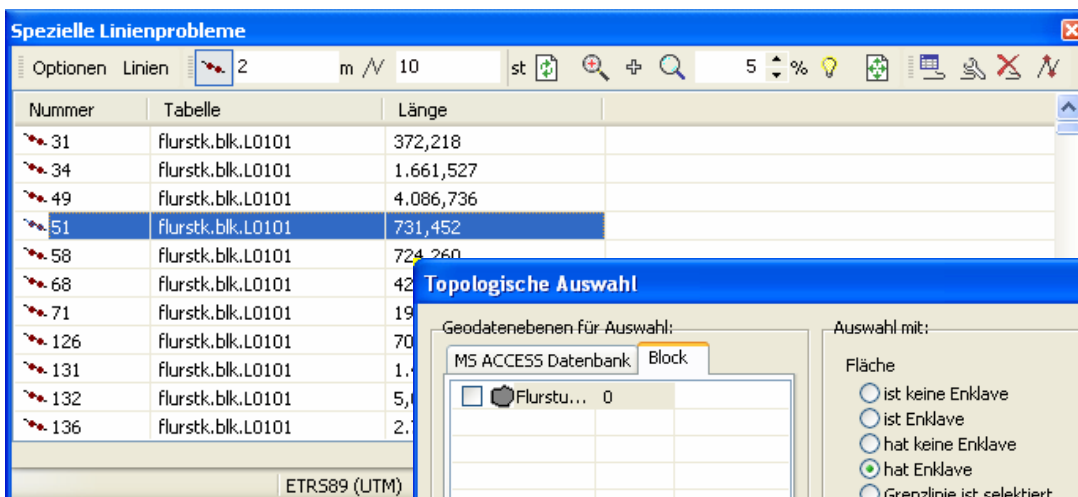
Spezielle Linienprobleme

Optionen Linien 2 m 10 st 5 %

| Nummer | Tabelle | Länge |
|---|---|---|
| 31 | flurstk.blk.L0101 | 372,218 |
| 34 | flurstk.blk.L0101 | 1.661,527 |
| 49 | flurstk.blk.L0101 | 4.086,736 |
| 51 | flurstk.blk.L0101 | 731,452 |
| 58 | flurstk.blk.L0101 | 724,260 |
| 68 | flurstk.blk.L0101 | 42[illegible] |
| 71 | flurstk.blk.L0101 | 19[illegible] |
| 126 | flurstk.blk.L0101 | 70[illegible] |
| 131 | flurstk.blk.L0101 | 1.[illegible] |
| 132 | flurstk.blk.L0101 | 5,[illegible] |
| 136 | flurstk.blk.L0101 | 2.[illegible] |

ETRS89 (UTM)

Topologische Auswahl

Geodatenebenen für Auswahl:

MS ACCESS Datenbank Block

Flurstu... 0

Auswahl mit:

Fläche

ist keine Enklave

ist Enklave

hat keine Enklave

hat Enklave

Grenzlinie ist selektiert